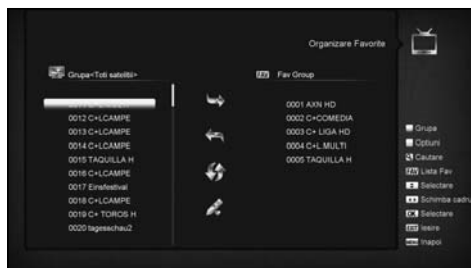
Organizare Favorite

Grupa<Toti satelitii>

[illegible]
0012 C+LCAMPE
0013 C+LCAMPE
0014 C+LCAMPE
0015 TAQUILLA H
0016 C+LCAMPE
0017 Einsfestival
0018 C+LCAMPE
0019 C+ TOROS H
0020 tagesschau2

FAV Fav Group

0001 AXN HD
0002 C+COMEDIA
0003 C+ LIGA HD
0004 C+L MULTI
0005 TAQUILLA H

Grupa
Optiuni
Cautare
FAV Lista Fav
Selectare
Schimba cadru
OK Selectare
EXIT Iesire
Inapoi